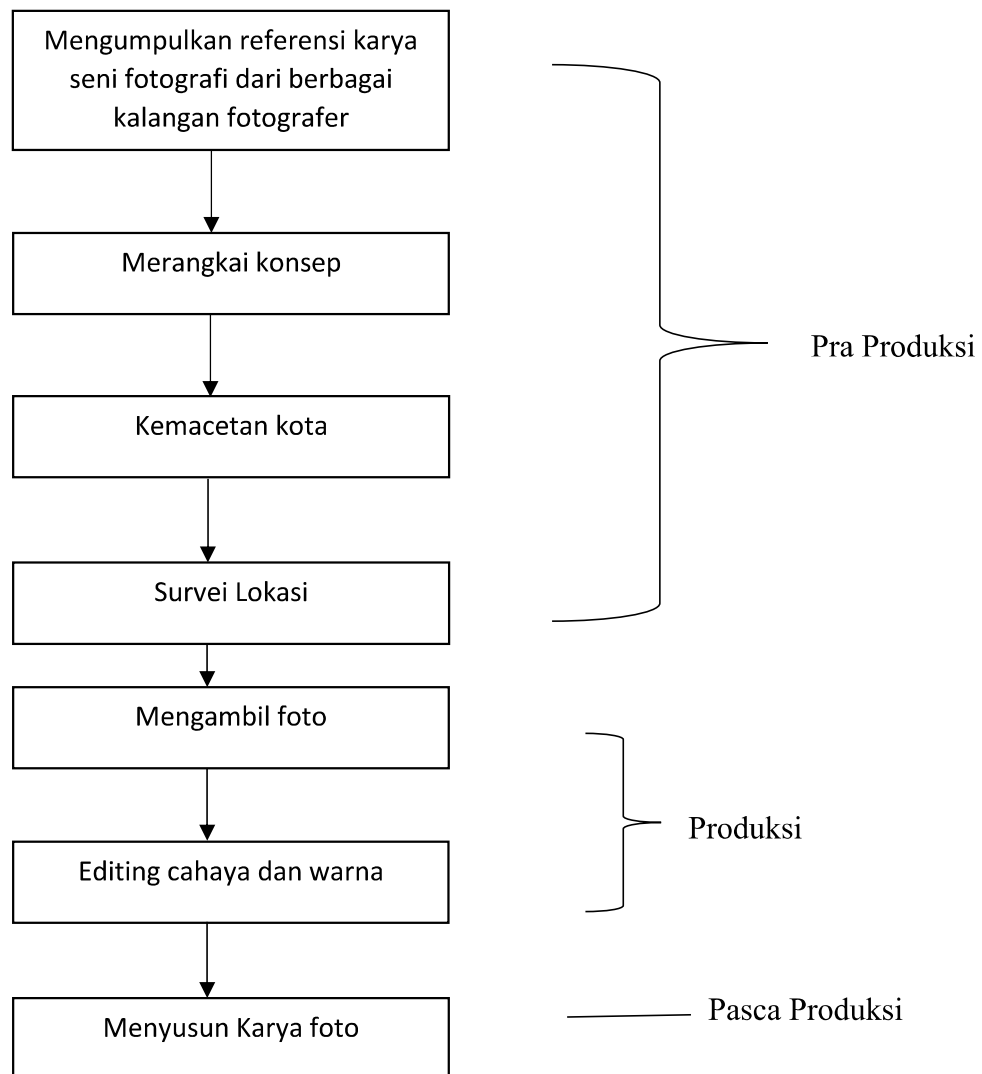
Mengumpulkan referensi karya seni fotografi dari berbagai kalangan fotografer

Merangkai konsep

Kemacetan kota

Survei Lokasi

Pra Produksi

Mengambil foto

Editing cahaya dan warna

Produksi

Menyusun Karya foto

Pasca Produksi